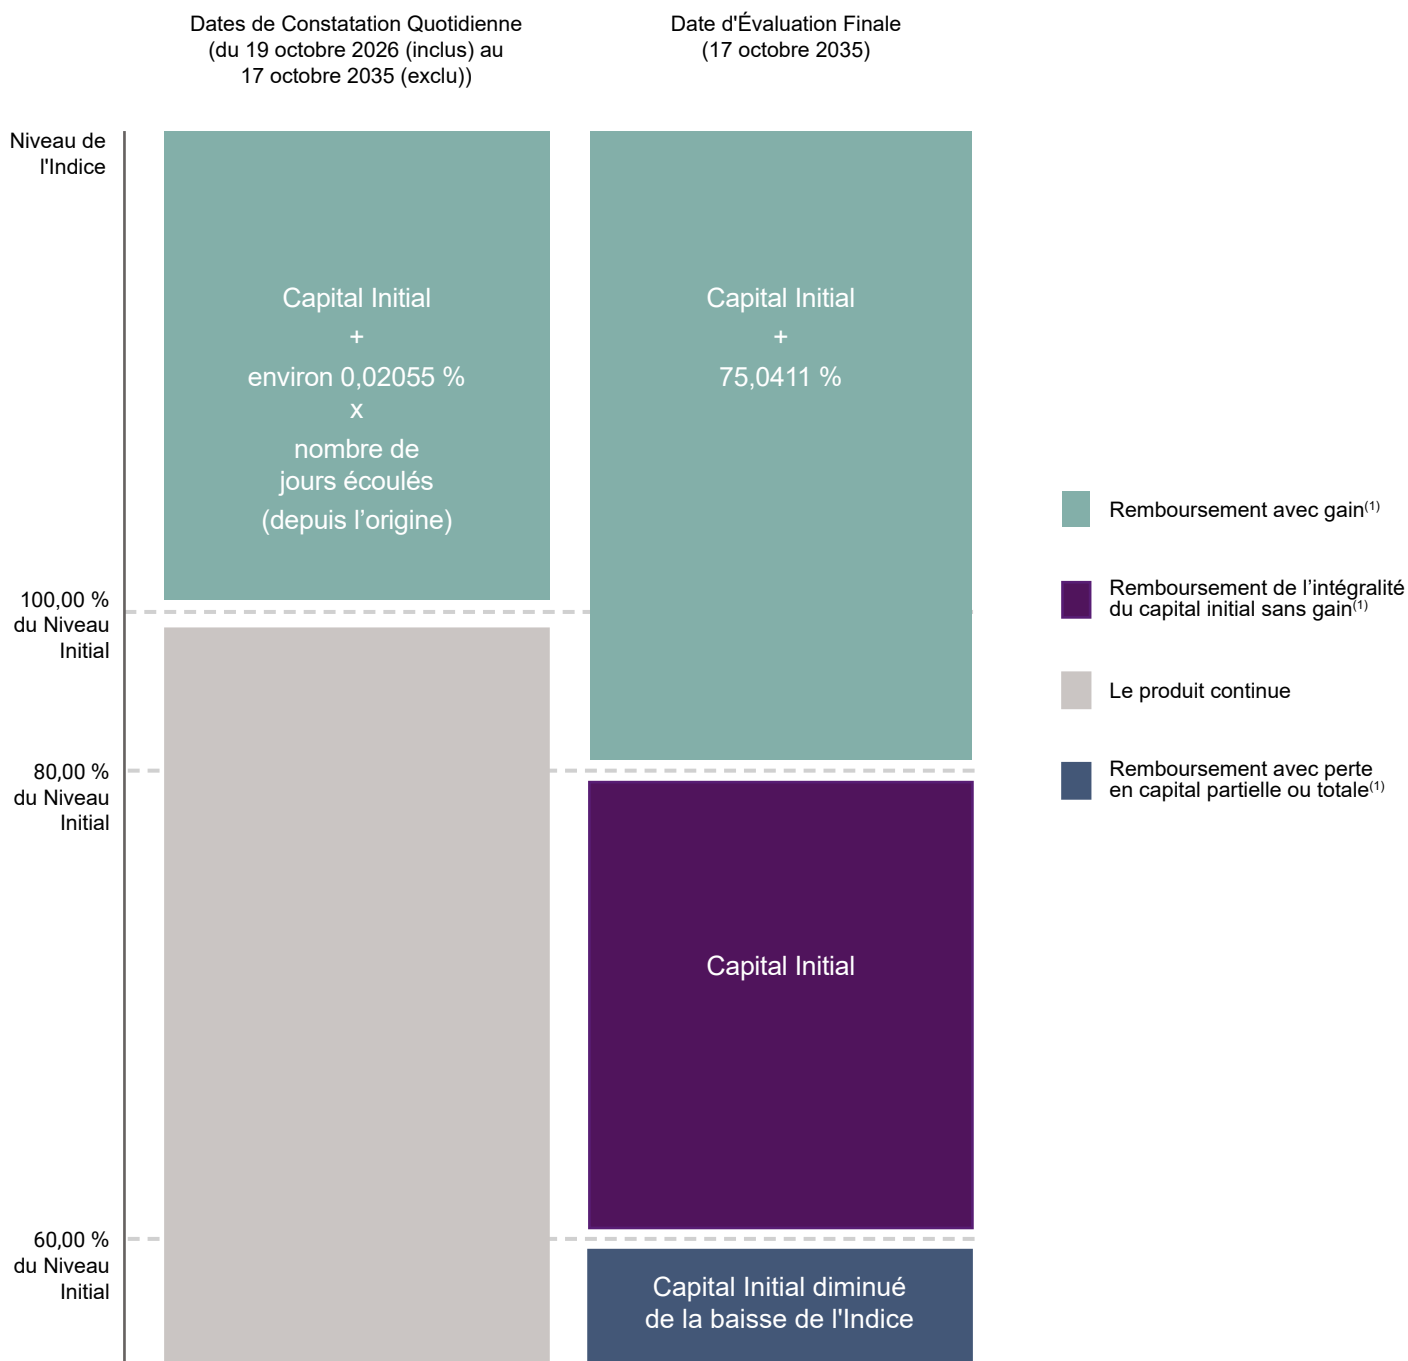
Dates de Constatation Quotidienne (du 19 octobre 2026 (inclus) au 17 octobre 2035 (exclu))

Date d'Évaluation Finale (17 octobre 2035)

Niveau de l'Indice

Capital Initial
+
environ 0,02055 %
x
nombre de jours écoulés
(depuis l'origine)

Capital Initial
+
75,0411 %

100,00 % du Niveau Initial

80,00 % du Niveau Initial

60,00 % du Niveau Initial

Capital Initial

Capital Initial diminué de la baisse de l'Indice

Remboursement avec gain$^{(1)}$

Remboursement de l'intégralité du capital initial sans gain$^{(1)}$

Le produit continue

Remboursement avec perte en capital partielle ou totale$^{(1)}$